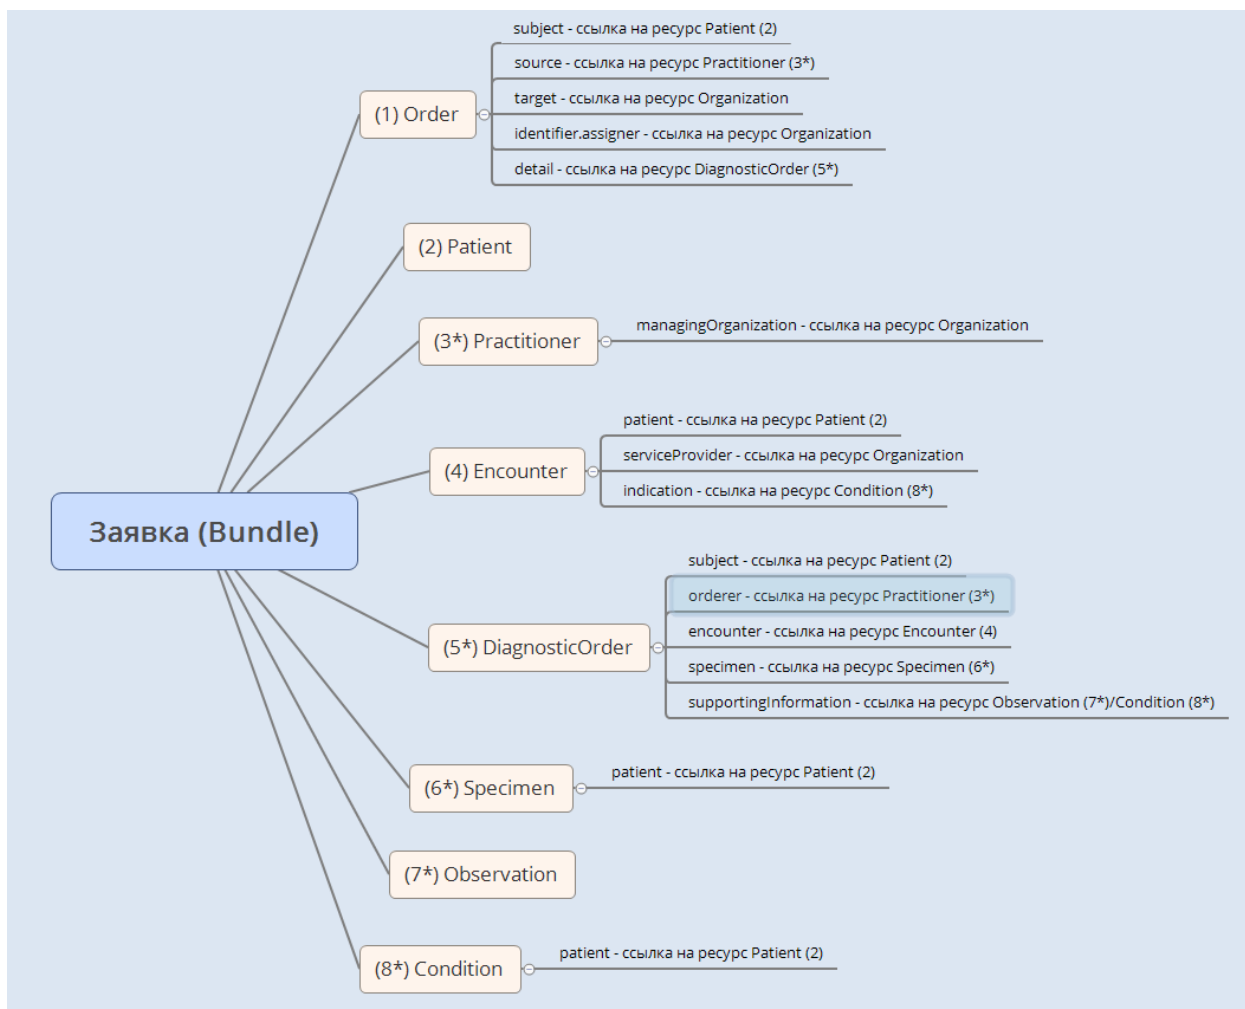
Заявка (Bundle)

(1) Order
subject - ссылка на ресурс Patient (2)
source - ссылка на ресурс Practitioner (3*)
target - ссылка на ресурс Organization
identifier.assigner - ссылка на ресурс Organization
detail - ссылка на ресурс DiagnosticOrder (5*)

(2) Patient

(3*) Practitioner
managingOrganization - ссылка на ресурс Organization

(4) Encounter
patient - ссылка на ресурс Patient (2)
serviceProvider - ссылка на ресурс Organization
indication - ссылка на ресурс Condition (8*)

(5*) DiagnosticOrder
subject - ссылка на ресурс Patient (2)
orderer - ссылка на ресурс Practitioner (3*)
encounter - ссылка на ресурс Encounter (4)
specimen - ссылка на ресурс Specimen (6*)
supportingInformation - ссылка на ресурс Observation (7*)/Condition (8*)

(6*) Specimen
patient - ссылка на ресурс Patient (2)

(7*) Observation

(8*) Condition
patient - ссылка на ресурс Patient (2)